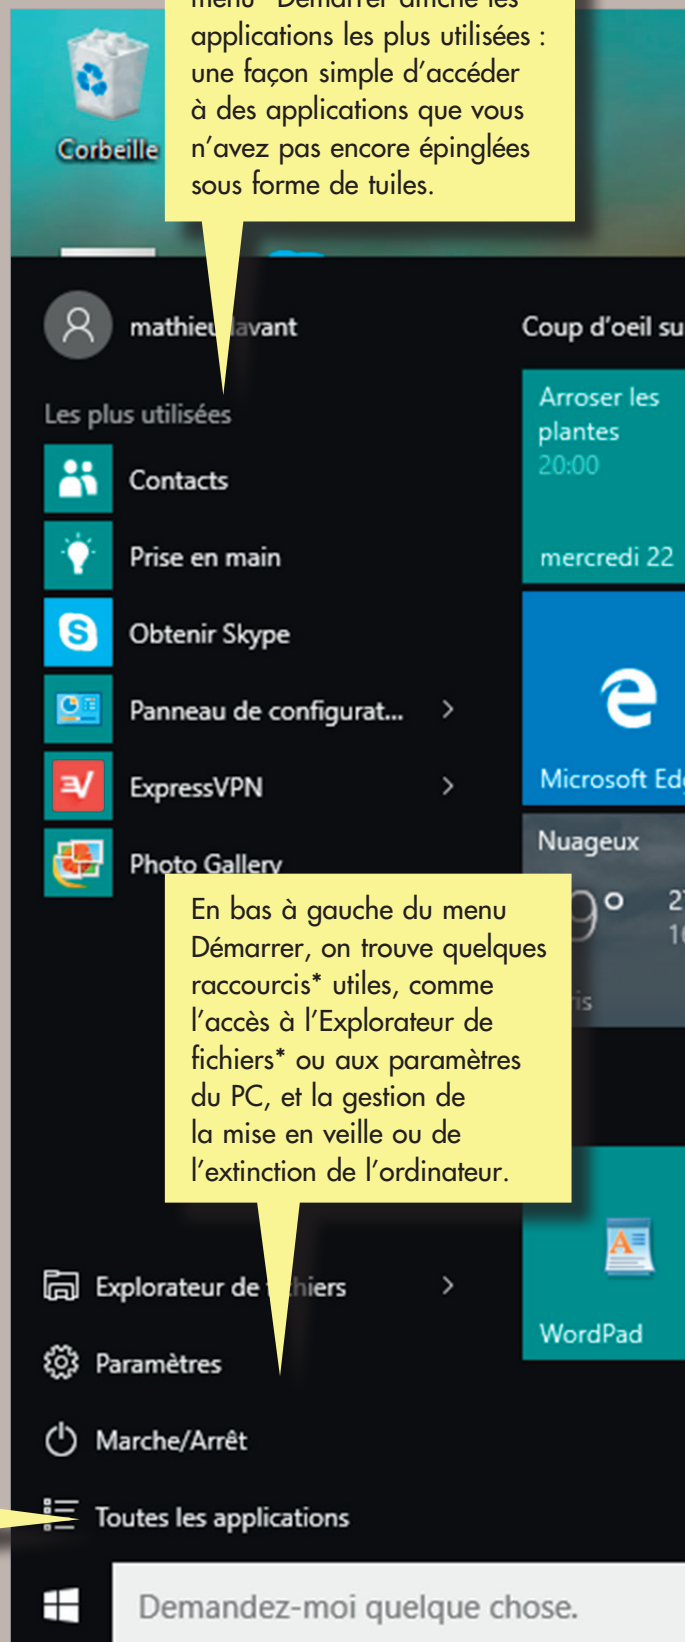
menu Démarrer affiche les applications les plus utilisées : une façon simple d'accéder à des applications que vous n'avez pas encore épinglées sous forme de tuiles.

Corbeille

mathieu lavant

Coup d'oeil su

Les plus utilisées

Contacts

Prise en main

Obtenir Skype

Panneau de configurat...

ExpressVPN

Photo Gallery

Arroser les plantes
20:00
mercredi 22

Microsoft Ed

Nuageux
9°

En bas à gauche du menu Démarrer, on trouve quelques raccourcis* utiles, comme l'accès à l'Explorateur de fichiers* ou aux paramètres du PC, et la gestion de la mise en veille ou de l'extinction de l'ordinateur.

Explorateur de fichiers

Paramètres

Marche/Arrêt

Toutes les applications

WordPad

Demandez-moi quelque chose.